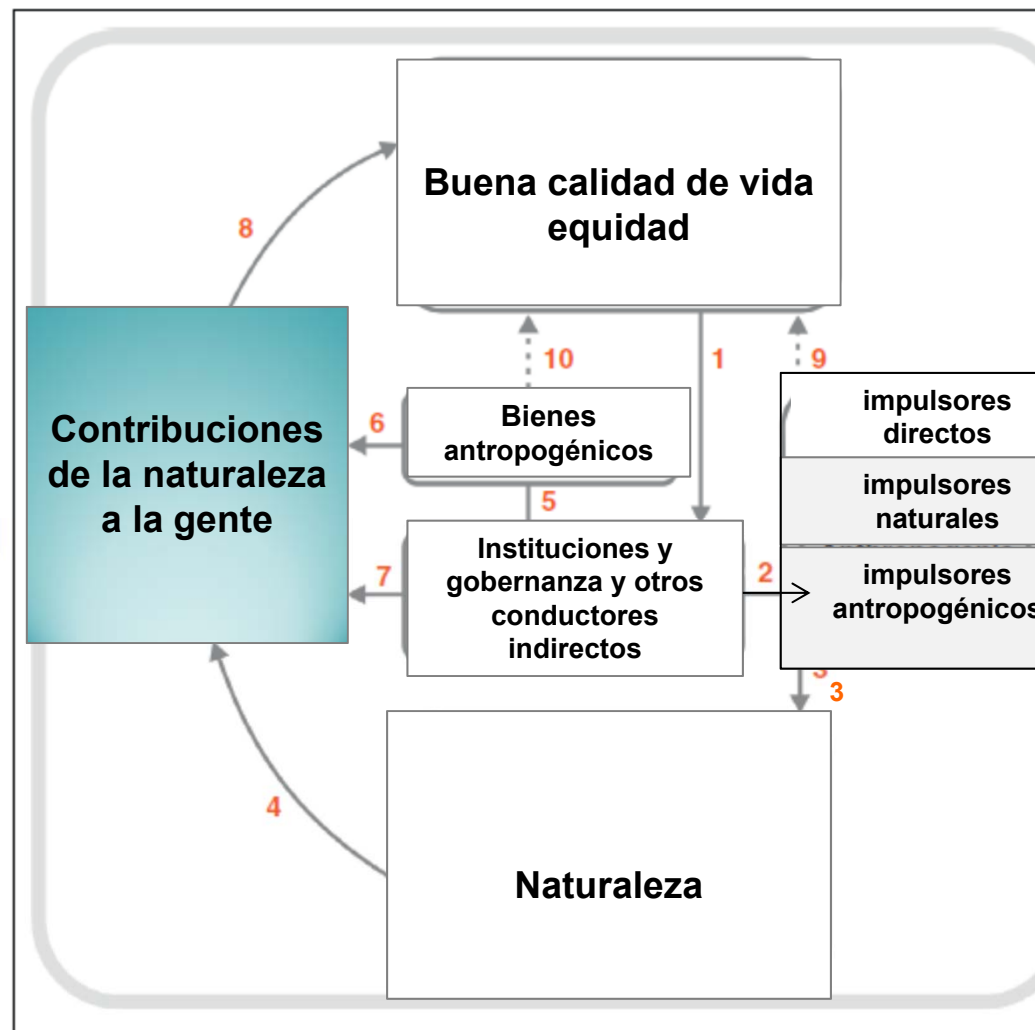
Buena calidad de vida equidad

8

10

1

9

Contribuciones de la naturaleza a la gente

6

Bienes antropogénicos

impulsores directos

impulsores naturales

5

7

Instituciones y gobernanza y otros conductores indirectos

2

impulsores antropogénicos

3

4

Naturaleza